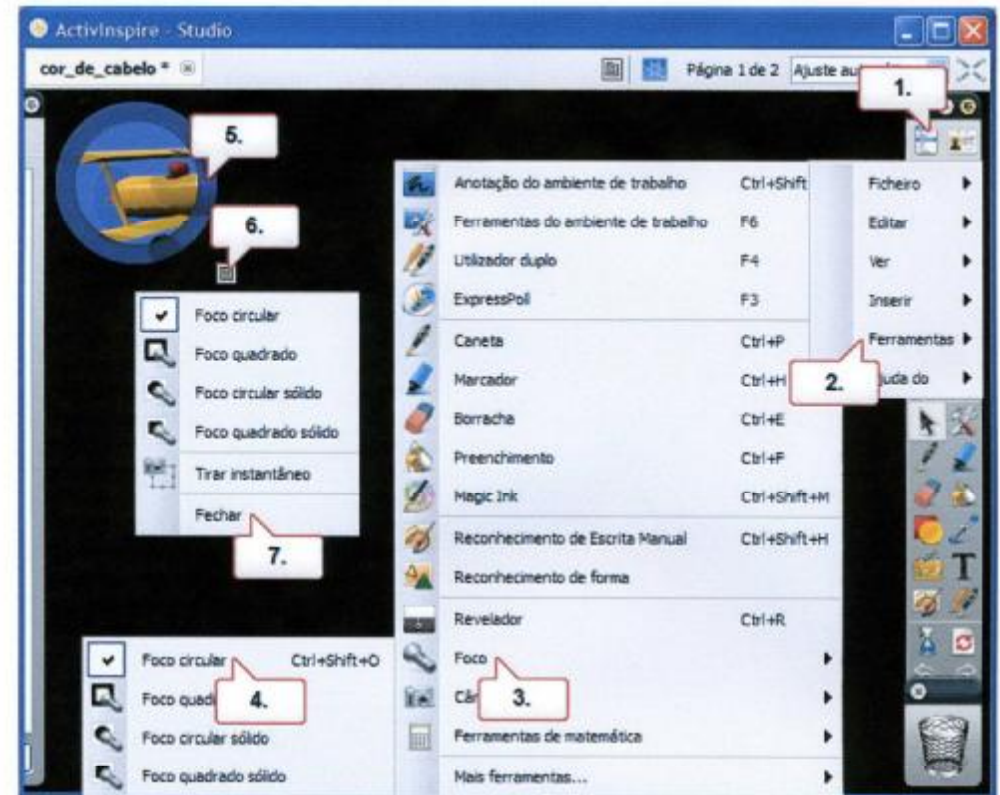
ActivInspire - Studio

cor_de_cabelo *

Página 1 de 2 Ajuste au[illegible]

1.

5.

6.

Foco circular
Foco quadrado
Foco circular sólido
Foco quadrado sólido
Tirar instantâneo
Fechar

7.

Anotação do ambiente de trabalho Ctrl+Shift
Ferramentas do ambiente de trabalho F6
Utilizador duplo F4
ExpressPoll F3
Caneta Ctrl+P
Marcador Ctrl+H
Borracha Ctrl+E
Preenchimento Ctrl+F
Magic Ink Ctrl+Shift+M
Reconhecimento de Escrita Manual Ctrl+Shift+H
Reconhecimento de forma
Revelador Ctrl+R
Foco
Câ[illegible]
Ferramentas de matemática
Mais ferramentas...

3.

Ficheiro
Editar
Ver
Inserir
Ferramentas
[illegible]juda do

2.

Foco circular Ctrl+Shift+O
Foco quad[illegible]
Foco circular sólido
Foco quadrado sólido

4.

T